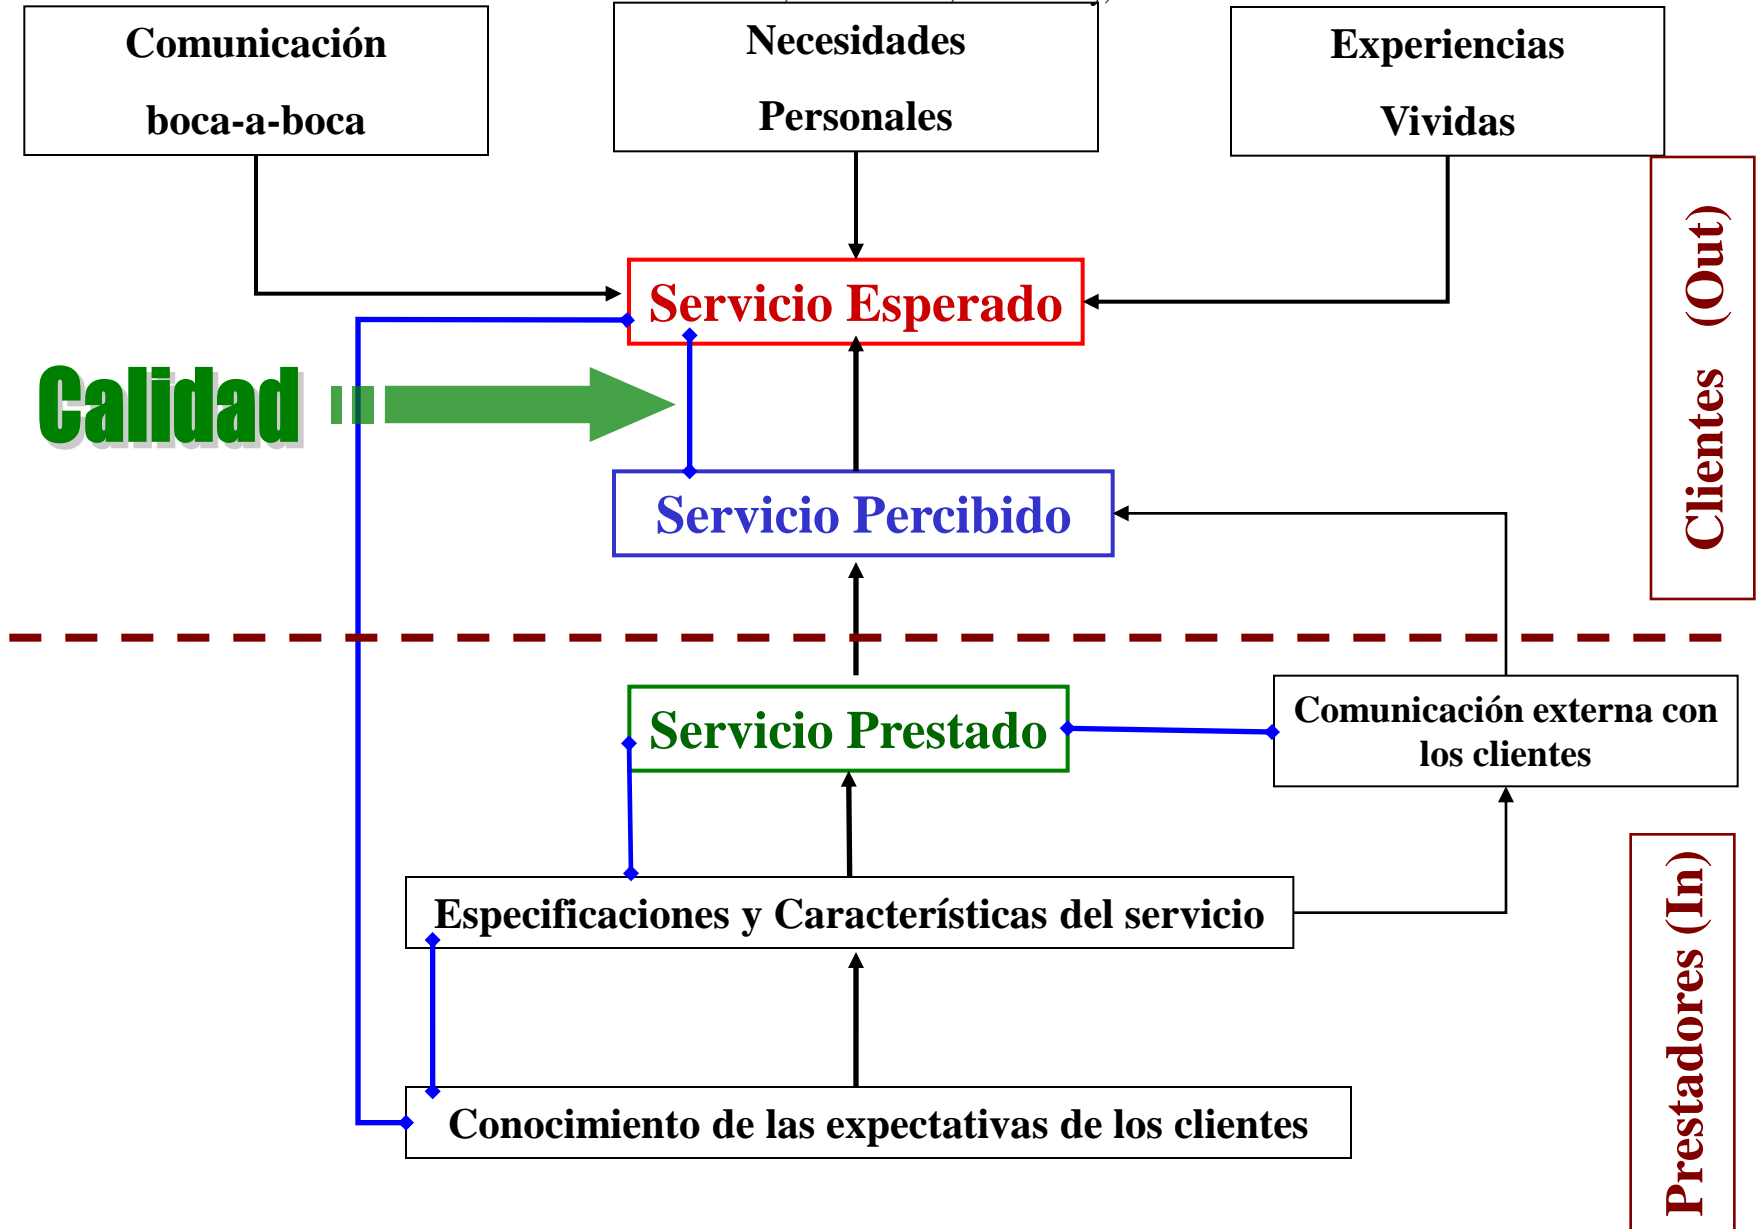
Comunicación boca-a-boca

Necesidades Personales

Experiencias Vividas

Servicio Esperado

Calidad

Servicio Percibido

Clientes (Out)

Servicio Prestado

Comunicación externa con los clientes

Especificaciones y Características del servicio

Conocimiento de las expectativas de los clientes

Prestadores (In)